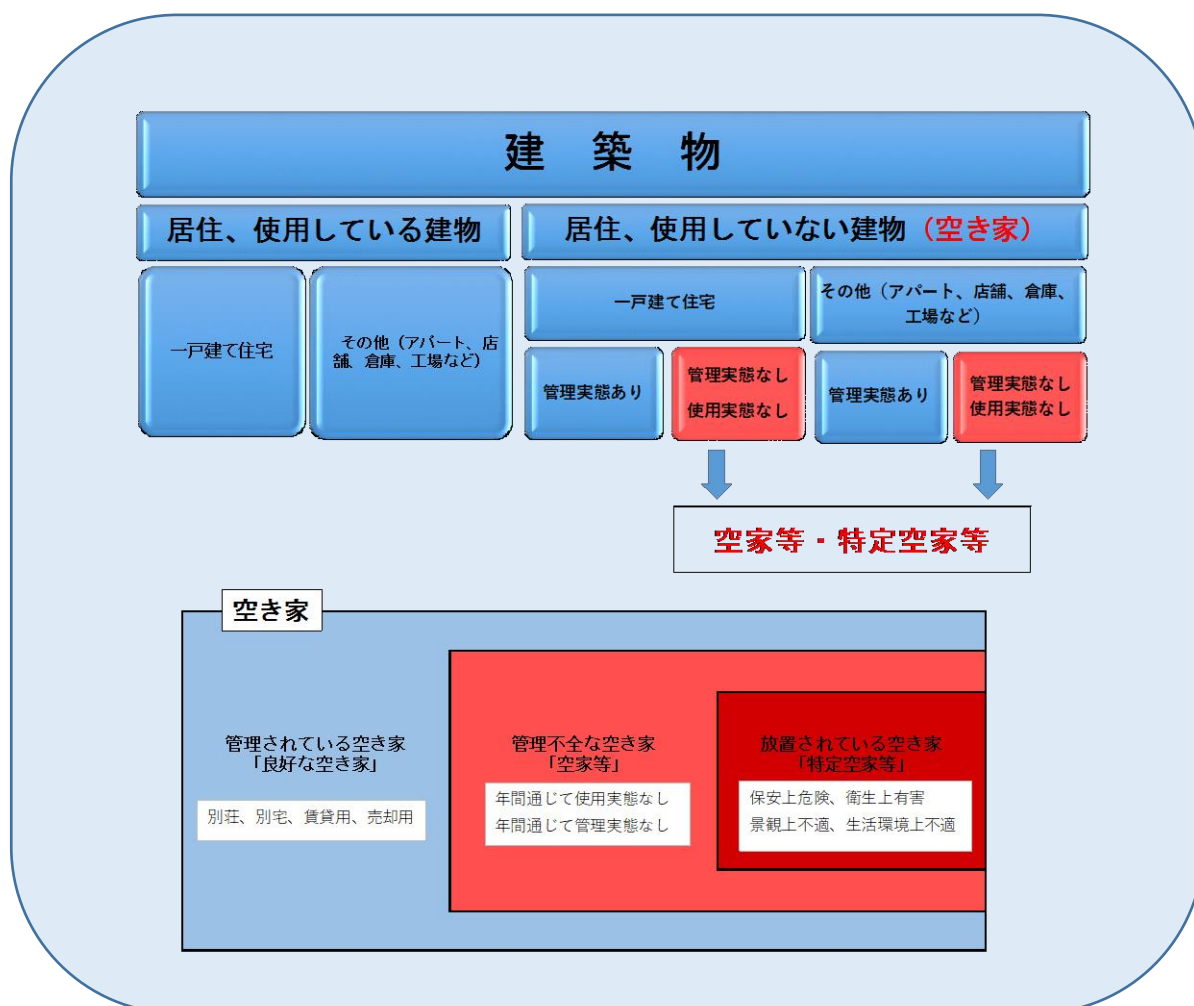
建　築　物

居住、使用している建物

居住、使用していない建物（空き家）

一戸建て住宅

その他（アパート、店舗、倉庫、工場など）

一戸建て住宅

その他（アパート、店舗、倉庫、工場など）

管理実態あり

管理実態なし
使用実態なし

管理実態あり

管理実態なし
使用実態なし

空家等・特定空家等

空き家

管理されている空き家
「良好な空き家」

別荘、別宅、賃貸用、売却用

管理不全な空き家
「空家等」

年間通じて使用実態なし
年間通じて管理実態なし

放置されている空き家
「特定空家等」

保安上危険、衛生上有害
景観上不適、生活環境上不適